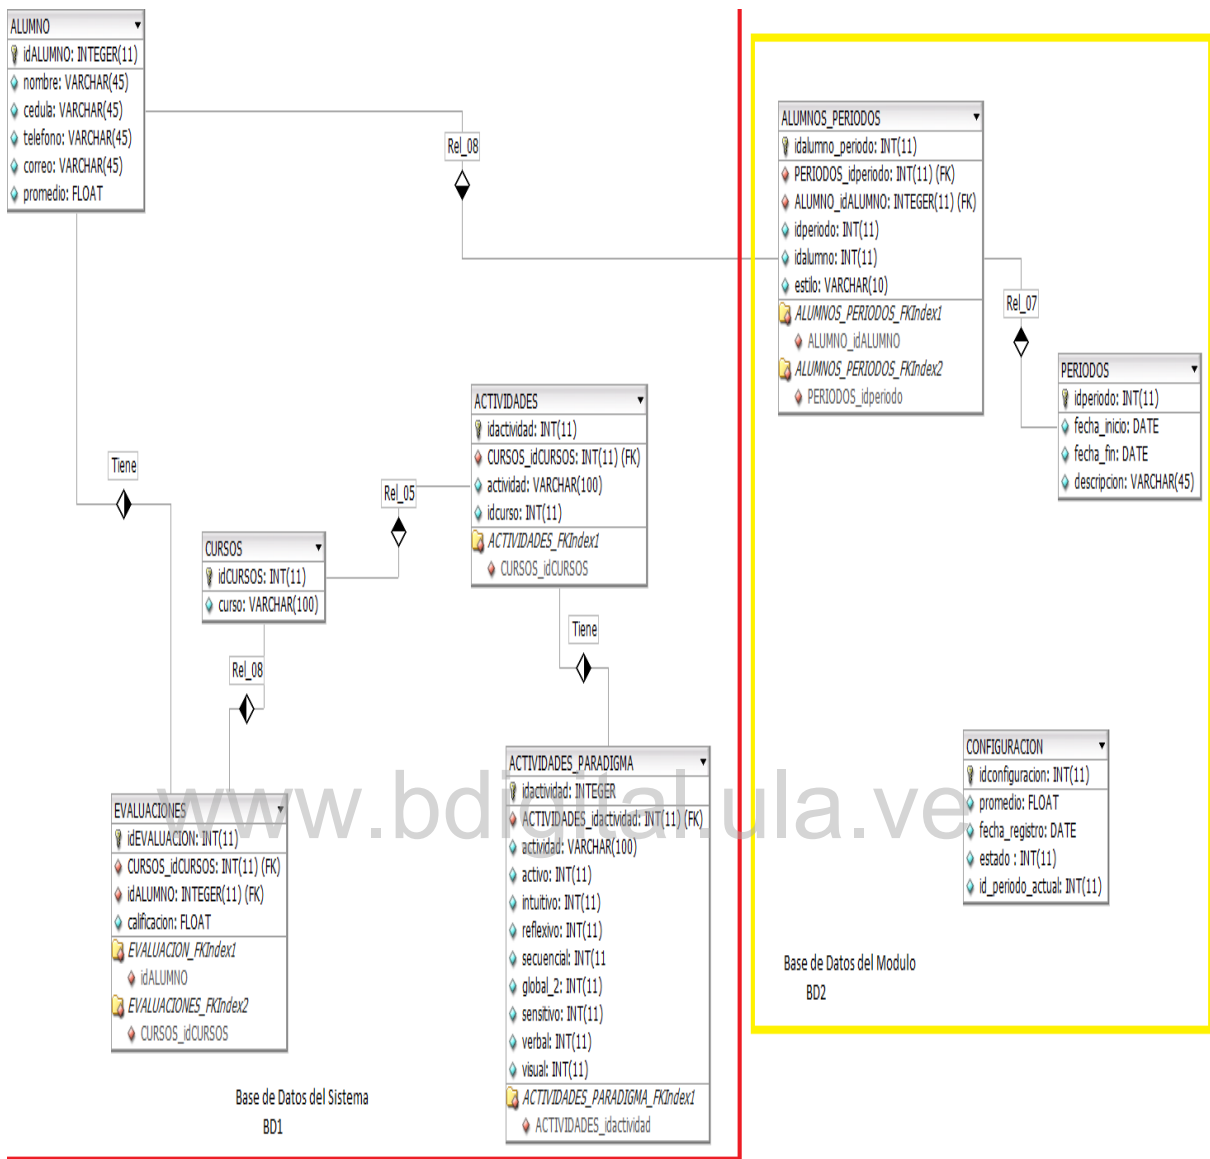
ALUMNO
idALUMNO: INTEGER(11)
nombre: VARCHAR(45)
cedula: VARCHAR(45)
telefono: VARCHAR(45)
correo: VARCHAR(45)
promedio: FLOAT

Rel_08

ALUMNOS_PERIODOS
idalumno_periodo: INT(11)
PERIODOS_idperiodo: INT(11) (FK)
ALUMNO_idALUMNO: INTEGER(11) (FK)
idperiodo: INT(11)
idalumno: INT(11)
estilo: VARCHAR(10)
ALUMNOS_PERIODOS_FKIndex1
ALUMNO_idALUMNO
ALUMNOS_PERIODOS_FKIndex2
PERIODOS_idperiodo

Rel_07

PERIODOS
idperiodo: INT(11)
fecha_inicio: DATE
fecha_fin: DATE
descripcion: VARCHAR(45)

ACTIVIDADES
idactividad: INT(11)
CURSOS_idCURSOS: INT(11) (FK)
actividad: VARCHAR(100)
idcurso: INT(11)
ACTIVIDADES_FKIndex1
CURSOS_idCURSOS

Tiene

Rel_05

CURSOS
idCURSOS: INT(11)
curso: VARCHAR(100)

Tiene

Rel_08

CONFIGURACION
idconfiguracion: INT(11)
promedio: FLOAT
fecha_registro: DATE
estado : INT(11)
id_periodo_actual: INT(11)

ACTIVIDADES_PARADIGMA
idactividad: INTEGER
ACTIVIDADES_idactividad: INT(11) (FK)
actividad: VARCHAR(100)
activo: INT(11)
intuitivo: INT(11)
reflexivo: INT(11)
secuencial: INT(11
global_2: INT(11)
sensitivo: INT(11)
verbal: INT(11)
visual: INT(11)
ACTIVIDADES_PARADIGMA_FKIndex1
ACTIVIDADES_idactividad

EVALUACIONES
idEVALUACION: INT(11)
CURSOS_idCURSOS: INT(11) (FK)
idALUMNO: INTEGER(11) (FK)
calificacion: FLOAT
EVALUACION_FKIndex1
idALUMNO
EVALUACIONES_FKIndex2
CURSOS_idCURSOS

www.bdigital.ula.ve

Base de Datos del Modulo
BD2

Base de Datos del Sistema
BD1